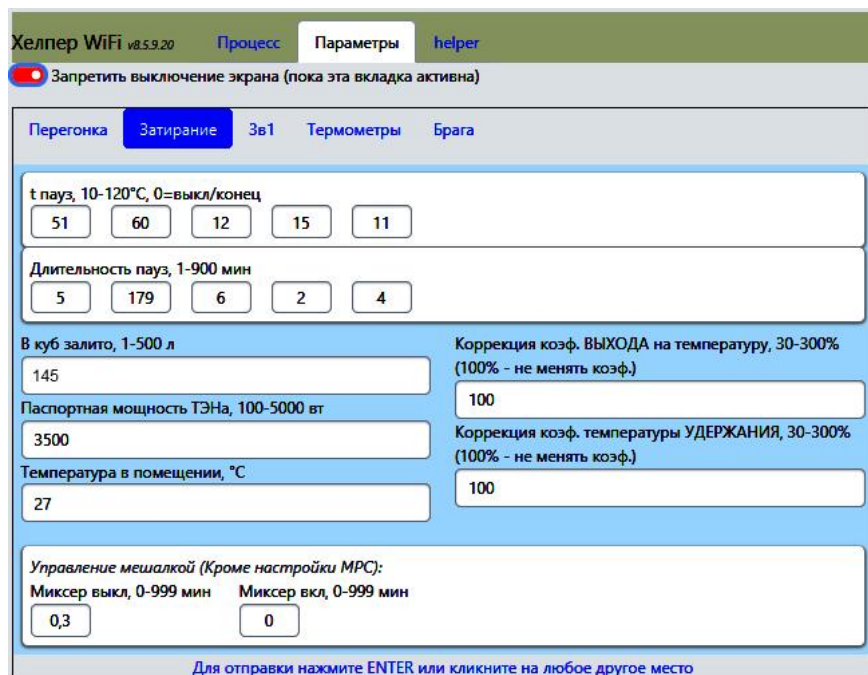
Хелпер WiFi v8.5.9.20 Процесс Параметры helper

Запретить выключение экрана (пока эта вкладка активна)

Перегонка Затирание 3в1 Термометры Брага

t пауз, 10-120°C, 0=выкл/конец

51 60 12 15 11

Длительность пауз, 1-900 мин

5 179 6 2 4

В куб залито, 1-500 л

145

Паспортная мощность ТЭНа, 100-5000 вт

3500

Температура в помещении, °C

27

Коррекция коэф. ВЫХОДА на температуру, 30-300% (100% - не менять коэф.)

100

Коррекция коэф. температуры УДЕРЖАНИЯ, 30-300% (100% - не менять коэф.)

100

Управление мешалкой (Кроме настройки МРС):

Миксер выкл, 0-999 мин

0,3

Миксер вкл, 0-999 мин

0

Для отправки нажмите ENTER или кликните на любое другое место